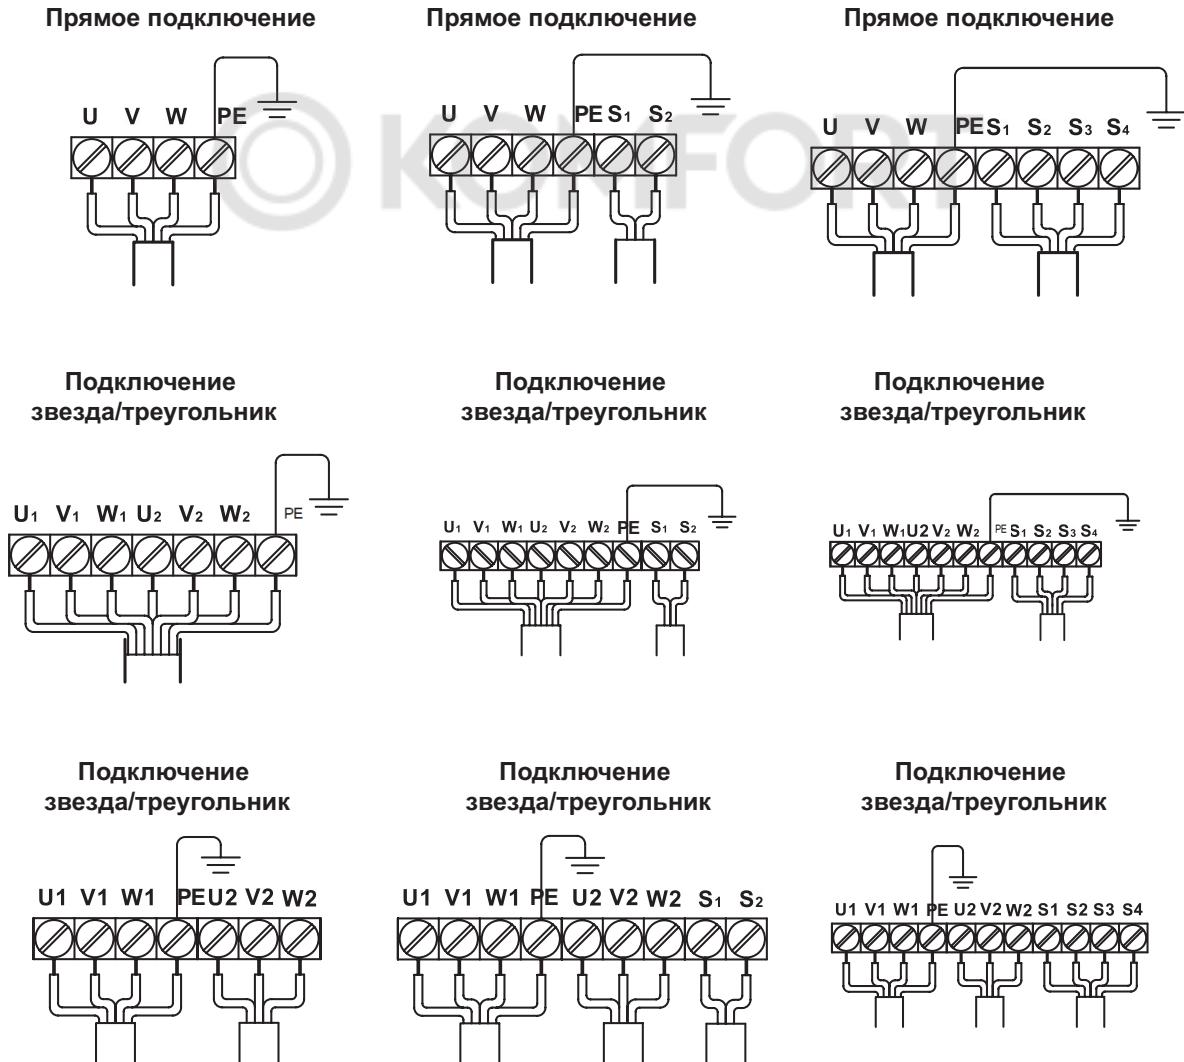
Прямое подключение

U V W PE

Прямое подключение

U V W PE $S_1$ $S_2$

Прямое подключение

U V W PE $S_1$ $S_2$ $S_3$ $S_4$

KONFORT

Подключение звезда/треугольник

$U_1$ $V_1$ $W_1$ $U_2$ $V_2$ $W_2$ PE

Подключение звезда/треугольник

$U_1$ $V_1$ $W_1$ $U_2$ $V_2$ $W_2$ PE $S_1$ $S_2$

Подключение звезда/треугольник

$U_1$ $V_1$ $W_1$U2 $V_2$ $W_2$ PE $S_1$ $S_2$ $S_3$ $S_4$

Подключение звезда/треугольник

U1 V1 W1 PE U2 V2 W2

Подключение звезда/треугольник

U1 V1 W1 PE U2 V2 W2 $S_1$ $S_2$

Подключение звезда/треугольник

U1 V1 W1 PE U2 V2 W2 S1 S2 S3 S4